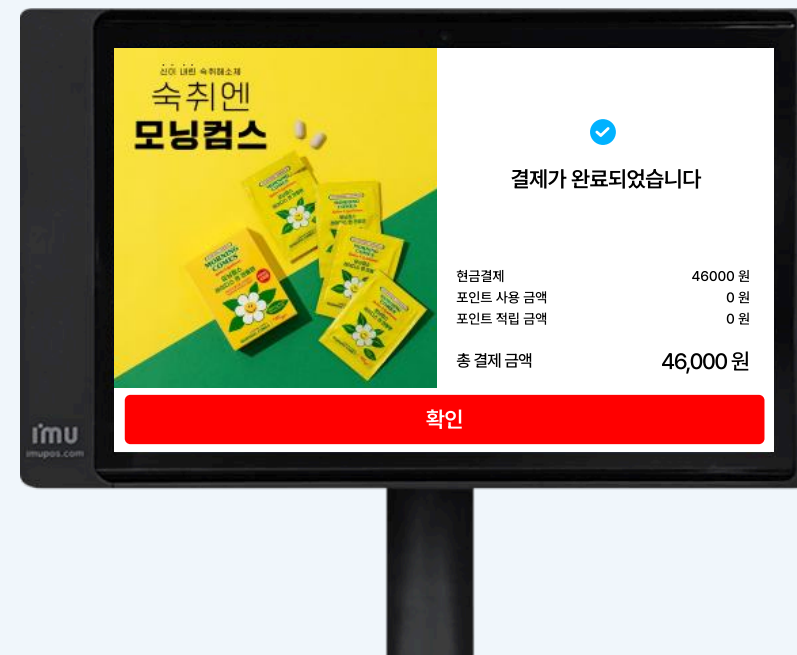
신이 내린 숙취해소제
숙취엔
모닝컴스

MORNING COMES

결제가 완료되었습니다

| 현금결제 | 46000 원 |
|---|---|
| 포인트 사용 금액 | 0 원 |
| 포인트 적립 금액 | 0 원 |

총 결제 금액 46,000 원

확인

imu
imupos.com